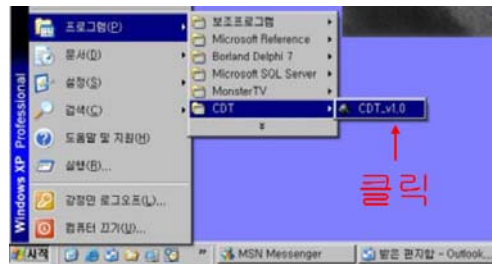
Windows XP Professional

프로그램(P)
문서(D)
설정(S)
검색(C)
도움말 및 지원(H)
실행(R)...
강정민 로그오프(L)...
컴퓨터 끄기(U)...

보조프로그램
Microsoft Reference
Borland Delphi 7
Microsoft SQL Server
MonsterTV
CDT

CDT_v1.0

클릭

시작
MSN Messenger
받은 편지함 - Outlook...